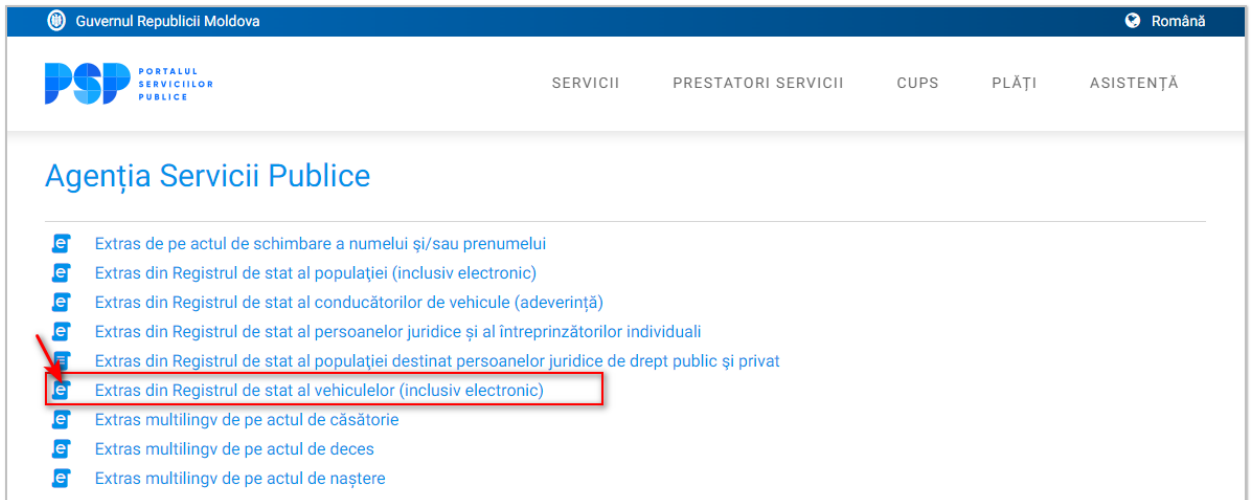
Guvernul Republicii Moldova

Română

PSP PORTALUL SERVICIILOR PUBLICE

SERVICII PRESTATORI SERVICII CUPS PLĂȚI ASISTENȚĂ

Agenția Servicii Publice

Extras de pe actul de schimbare a numelui și/sau prenumelui
Extras din Registrul de stat al populației (inclusiv electronic)
Extras din Registrul de stat al conducătorilor de vehicule (adeverință)
Extras din Registrul de stat al persoanelor juridice și al întreprinzătorilor individuali
Extras din Registrul de stat al populației destinat persoanelor juridice de drept public și privat
Extras din Registrul de stat al vehiculelor (inclusiv electronic)
Extras multilingv de pe actul de căsătorie
Extras multilingv de pe actul de deces
Extras multilingv de pe actul de naștere